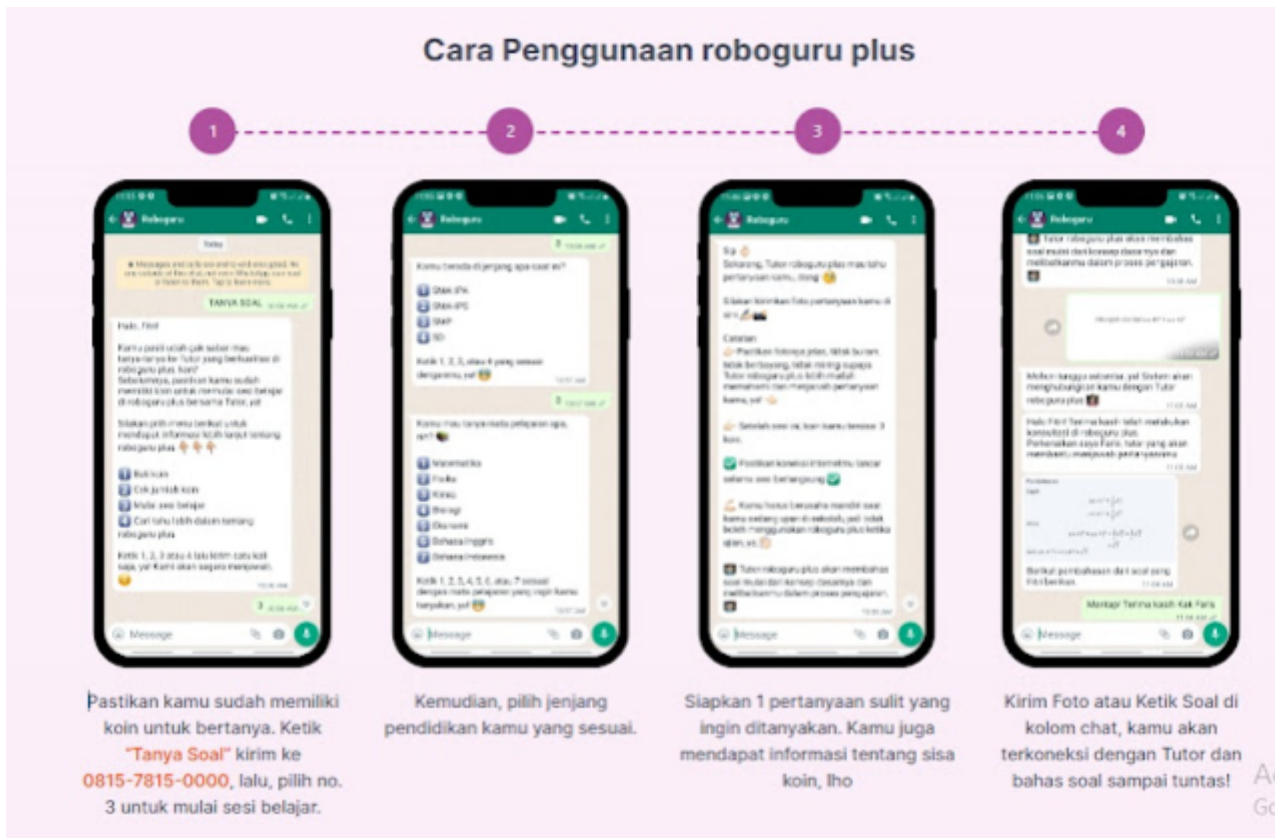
Cara Penggunaan roboguru plus

1

2

3

4

Roboguru

Today

TANYA SOAL

Halo, Fitri!

Kamu pasti udah gak sabar mau tanya-tanya ke Tutor yang berkualitas di roboguru plus, kan? Sebelumnya, pastikan kamu sudah memiliki koin untuk memulai sesi belajar di roboguru plus bersama Tutor, ya!

Silakan pilih menu berikut untuk mendapat informasi lebih lanjut tentang roboguru plus 👇👇👇

1 Beli koin
2 Cek jumlah koin
3 Mulai sesi belajar
4 Cari tahu lebih dalam tentang roboguru plus

Ketik 1, 2, 3 atau 4 lalu kirim satu kali saja, ya! Kami akan segera menjawab.

3

Message

Roboguru

Kamu berada di jenjang apa saat ini?

1 SMA IPA
2 SMA IPS
3 SMP
4 SD

Ketik 1, 2, 3, atau 4 yang sesuai denganmu, ya!

3

Kamu mau tanya mata pelajaran apa, nih?

1 Matematika
2 Fisika
3 Kimia
4 Biologi
5 Ekonomi
6 Bahasa Inggris
7 Bahasa Indonesia

Ketik 1, 2, 3, 4, 5, 6, atau 7 sesuai dengan mata pelajaran yang ingin kamu tanyakan, ya!

Message

Roboguru

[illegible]

Message

Roboguru

Tutor roboguru plus akan membahas soal mulai dari konsep dasarnya dan melibatkanmu dalam proses pengajaran.

Mohon tunggu sebentar, ya! Sistem akan menghubungkan kamu dengan Tutor roboguru plus

Halo Fitri! Terima kasih telah melakukan konsultasi di roboguru plus. Perkenalkan saya Faris, tutor yang akan membantu menjawab pertanyaanmu

Berikut pembahasan dari soal yang Fitri berikan.

Mantap! Terima kasih Kak Faris

Message

Pastikan kamu sudah memiliki koin untuk bertanya. Ketik "Tanya Soal" kirim ke 0815-7815-0000, lalu, pilih no. 3 untuk mulai sesi belajar.

Kemudian, pilih jenjang pendidikan kamu yang sesuai.

Siapkan 1 pertanyaan sulit yang ingin ditanyakan. Kamu juga mendapat informasi tentang sisa koin, lho

Kirim Foto atau Ketik Soal di kolom chat, kamu akan terkoneksi dengan Tutor dan bahas soal sampai tuntas!